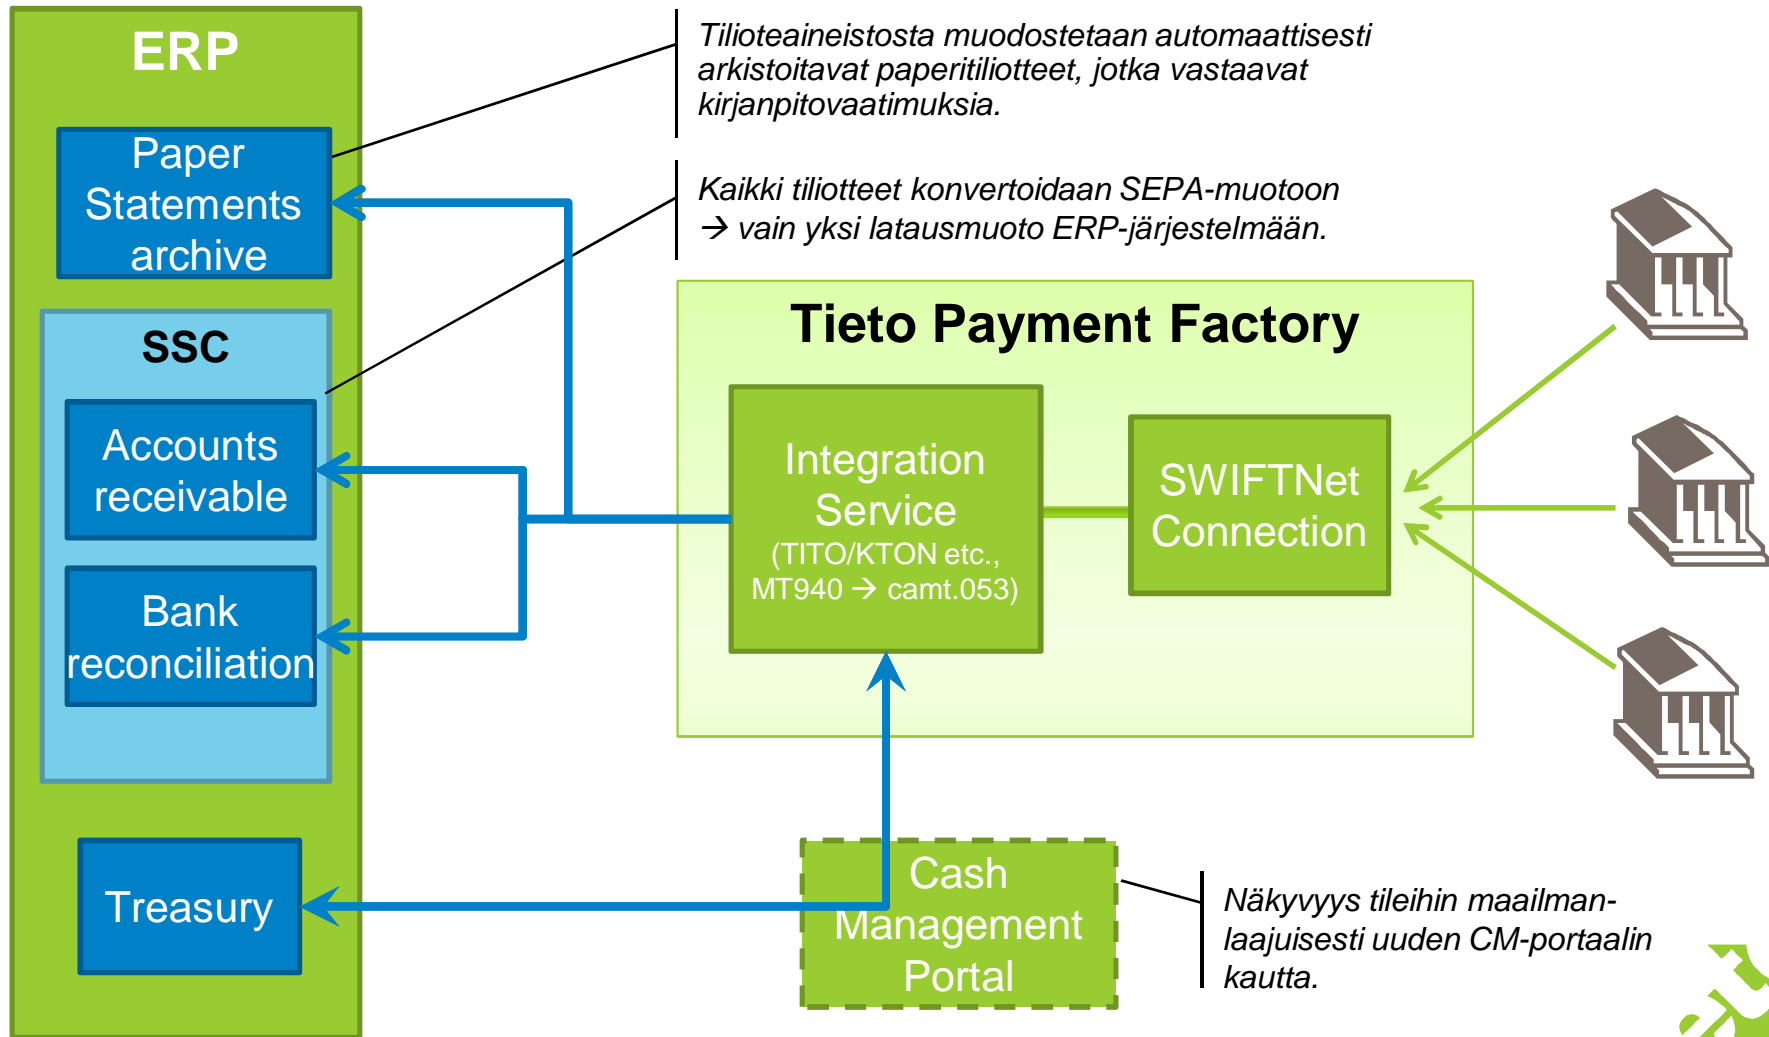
ERP

Paper Statements archive

SSC

Accounts receivable

Bank reconciliation

Treasury

Tilioteaineistosta muodostetaan automaattisesti arkistoitavat paperitiliotteet, jotka vastaavat kirjanpitovaatimuksia.

Kaikki tiliotteet konvertoidaan SEPA-muotoon
→ vain yksi latausmuoto ERP-järjestelmään.

Tieto Payment Factory

Integration Service
(TITO/KTON etc., MT940 → camt.053)

SWIFTNet Connection

Cash Management Portal

Näkyvyys tileihin maailmanlaajuisesti uuden CM-portaalin kautta.